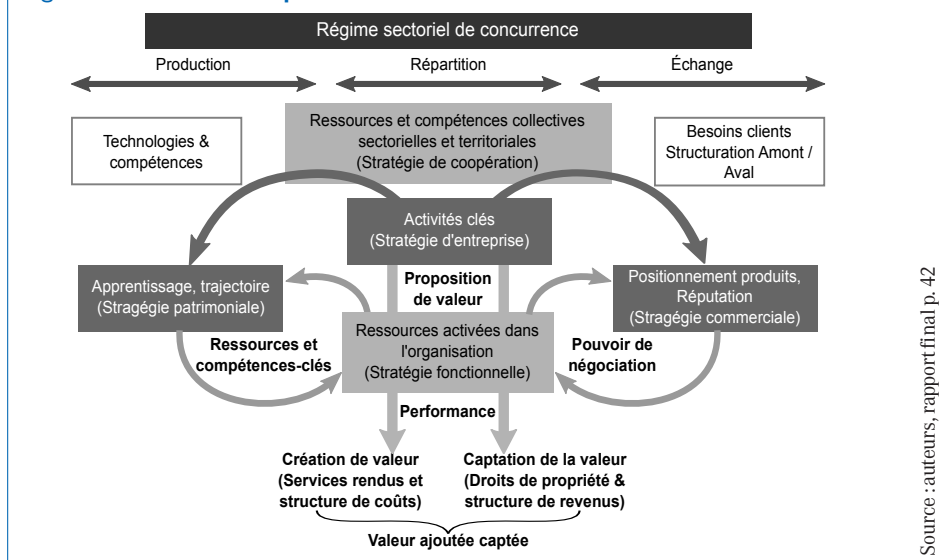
Régime sectoriel de concurrence

Production

Répartition

Échange

Technologies & compétences

Ressources et compétences collectives sectorielles et territoriales (Stratégie de coopération)

Besoins clients Structuration Amont / Aval

Activités clés (Stratégie d'entreprise)

Apprentissage, trajectoire (Stragégie patrimoniale)

Proposition de valeur

Positionnement produits, Réputation (Stragégie commerciale)

Ressources et compétences-clés

Ressources activées dans l'organisation (Stratégie fonctionnelle)

Pouvoir de négociation

Performance

Création de valeur (Services rendus et structure de coûts)

Captation de la valeur (Droits de propriété & structure de revenus)

Valeur ajoutée captée

Source : auteurs, rapport final p. 42